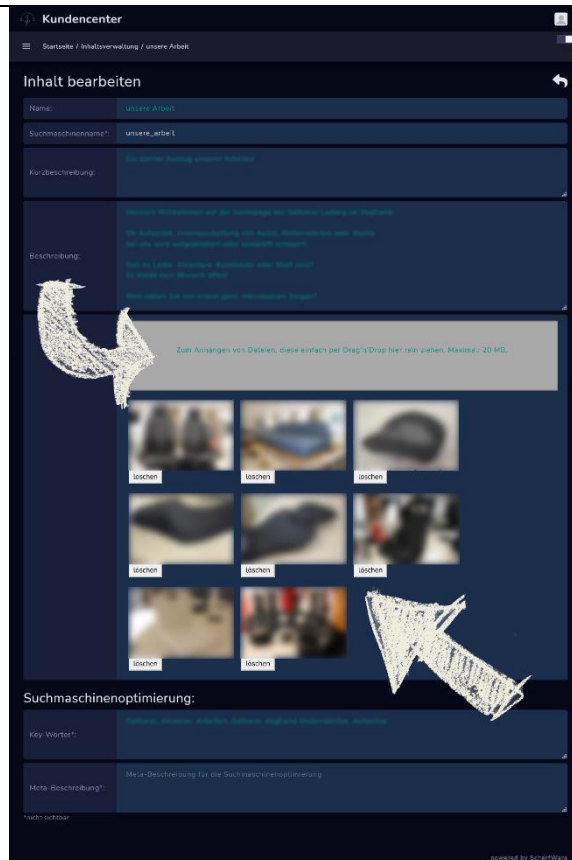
Kundencenter

Startseite / Inhaltsverwaltung / unsere Arbeit

Inhalt bearbeiten

Name: unsere Arbeit

Suchmaschinenname*: unsere_arbeit

Kurzbeschreibung: Ein kleiner Auszug unserer Arbeiten

Beschreibung: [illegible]

Zum Anhängen von Dateien, diese einfach per Drag'n'Drop hier rein ziehen. Maximal: 20 MB.

löschen löschen löschen

löschen löschen löschen

löschen löschen

Suchmaschinenoptimierung:

Key-Wörter*: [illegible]

Meta-Beschreibung*: Meta-Beschreibung für die Suchmaschinenoptimierung

*nicht sichtbar

powered by SchertWare